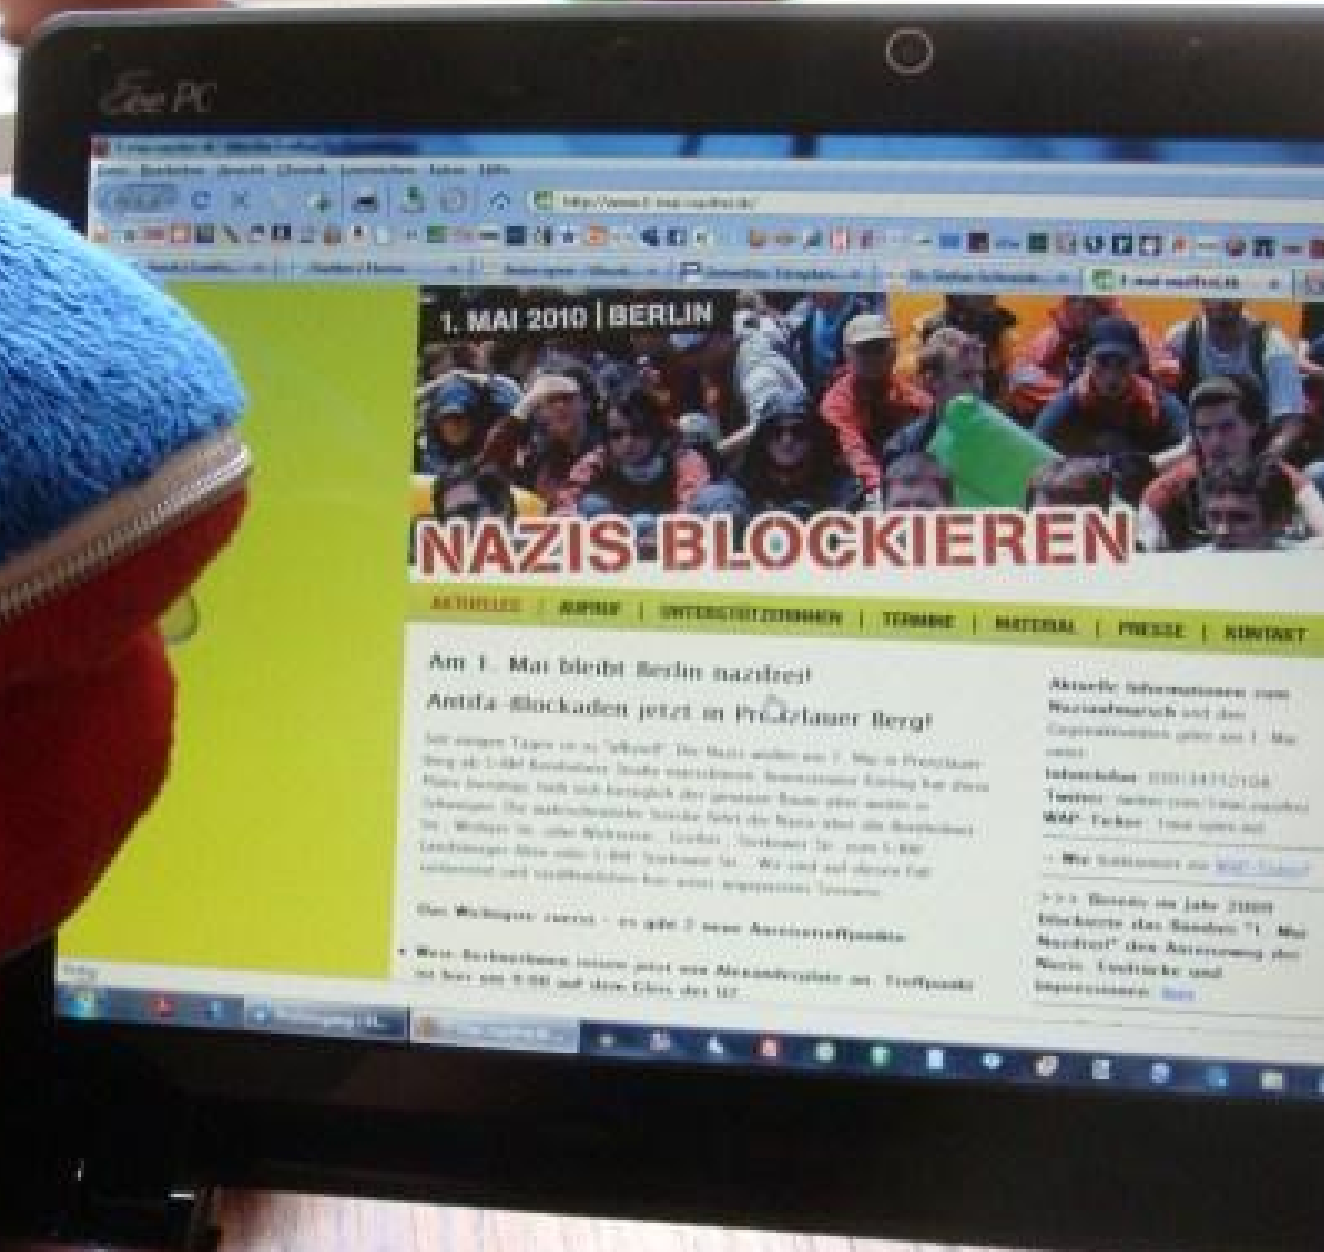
Eee PC

1. MAI 2010 | BERLIN

NAZIS BLOCKIEREN

AKTUELLES | AUFRUF | UNTERSTÜTZERINNEN | TERMINE | MATERIAL | PRESSE | KONTAKT

Am 1. Mai bleibt Berlin nazifrei!

Antifa-Blockaden jetzt in Prenzlauer Berg!

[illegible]

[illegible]

Aktuelle Informationen zum Naziaufmarsch und den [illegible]

Infotelefon: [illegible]

Twitter: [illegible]

WAP-Ticker: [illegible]

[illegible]

>>> Bereits im Jahr 2009 blockierte das Bündnis "1. Mai Nazifrei" den Aufmarsch der Nazis. Eindrücke und Impressionen: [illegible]